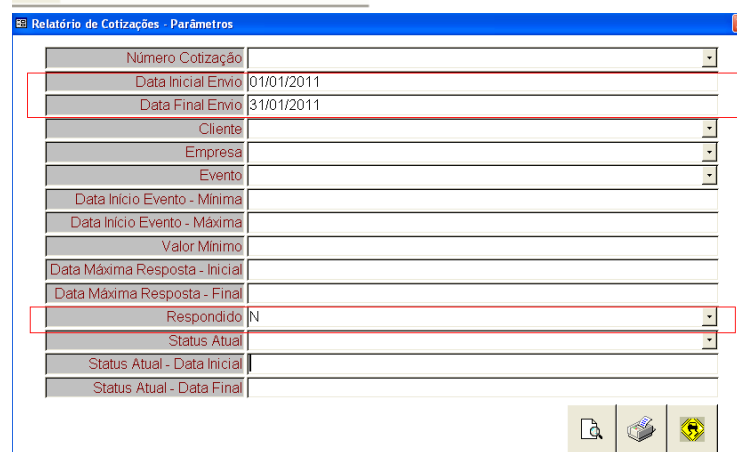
Relatório de Cotizações - Parâmetros

| | |
|---|---|
| Número Cotização | |
| Data Inicial Envio | 01/01/2011 |
| Data Final Envio | 31/01/2011 |
| Cliente | |
| Empresa | |
| Evento | |
| Data Início Evento - Mínima | |
| Data Início Evento - Máxima | |
| Valor Mínimo | |
| Data Máxima Resposta - Inicial | |
| Data Máxima Resposta - Final | |
| Respondido | N |
| Status Atual | |
| Status Atual - Data Inicial | |
| Status Atual - Data Final | |